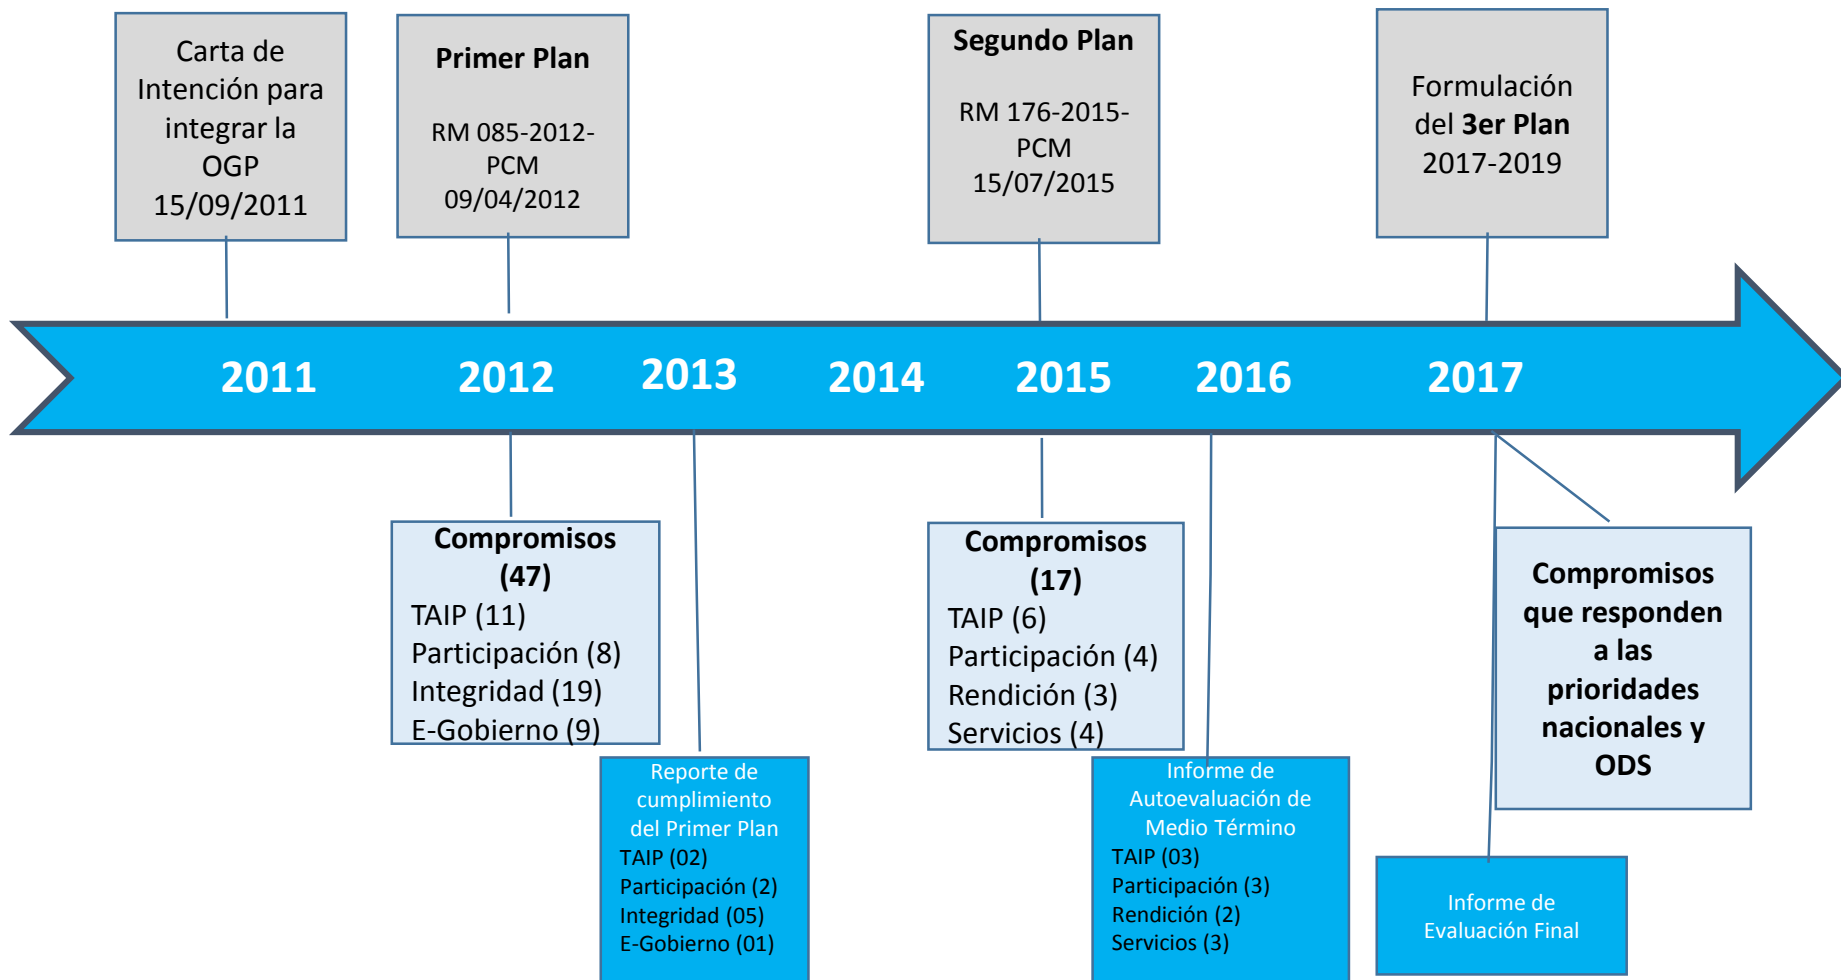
Carta de Intención para integrar la OGP 15/09/2011

Primer Plan

RM 085-2012-PCM 09/04/2012

Segundo Plan

RM 176-2015-PCM 15/07/2015

Formulación del 3er Plan 2017-2019

2011 2012 2013 2014 2015 2016 2017

Compromisos (47)
TAIP (11)
Participación (8)
Integridad (19)
E-Gobierno (9)

Reporte de cumplimiento del Primer Plan
TAIP (02)
Participación (2)
Integridad (05)
E-Gobierno (01)

Compromisos (17)
TAIP (6)
Participación (4)
Rendición (3)
Servicios (4)

Informe de Autoevaluación de Medio Término
TAIP (03)
Participación (3)
Rendición (2)
Servicios (3)

Compromisos que responden a las prioridades nacionales y ODS

Informe de Evaluación Final